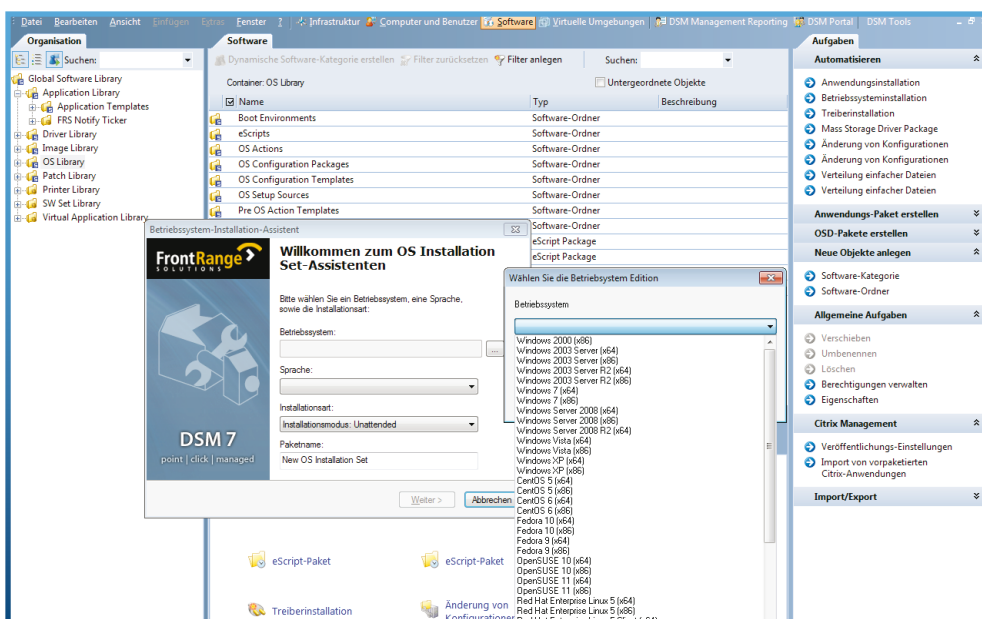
Datei Bearbeiten Ansicht Einfügen Extras Fenster ? Infrastruktur Computer und Benutzer Software Virtuelle Umgebungen DSM Management Reporting DSM Portal DSM Tools

Organisation
Suchen:
Global Software Library
Application Library
Application Templates
FRS Notify Ticker
Driver Library
Image Library
OS Library
Patch Library
Printer Library
SW Set Library
Virtual Application Library

Software
Dynamische Software-Kategorie erstellen Filter zurücksetzen Filter anlegen Suchen:
Container: OS Library
Untergeordnete Objekte

| Name | Typ | Beschreibung |
|---|---|---|
| Boot Environments | Software-Ordner | |
| eScripts | Software-Ordner | |
| OS Actions | Software-Ordner | |
| OS Configuration Packages | Software-Ordner | |
| OS Configuration Templates | Software-Ordner | |
| OS Setup Sources | Software-Ordner | |
| Pre OS Action Templates | Software-Ordner | |
| | Software-Ordner | |
| | eScript Package | |
| | eScript Package | |

Betriebssystem-Installation-Assistent
FrontRange SOLUTIONS
Willkommen zum OS Installation Set-Assistenten
Bitte wählen Sie ein Betriebssystem, eine Sprache, sowie die Installationsart:
Betriebssystem:
...
Sprache:
Installationsart:
Installationsmodus: Unattended
Paketname:
New OS Installation Set
DSM 7
point | click | managed
Weiter >
Abbrechen

Wählen Sie die Betriebsystem Edition
Betriebssystem
Windows 2000 (x86)
Windows 2003 Server (x64)
Windows 2003 Server (x86)
Windows 2003 Server R2 (x64)
Windows 2003 Server R2 (x86)
Windows 7 (x64)
Windows 7 (x86)
Windows Server 2008 (x64)
Windows Server 2008 (x86)
Windows Server 2008 R2 (x64)
Windows Vista (x64)
Windows Vista (x86)
Windows XP (x64)
Windows XP (x86)
CentOS 5 (x64)
CentOS 5 (x86)
CentOS 6 (x64)
CentOS 6 (x86)
Fedora 10 (x64)
Fedora 10 (x86)
Fedora 9 (x64)
Fedora 9 (x86)
OpenSUSE 10 (x64)
OpenSUSE 10 (x86)
OpenSUSE 11 (x64)
OpenSUSE 11 (x86)
Red Hat Enterprise Linux 5 (x64)
Red Hat Enterprise Linux 5 (x86)
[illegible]

eScript-Paket
eScript-Paket
Treiberinstallation
Änderung von Konfigurationen

Aufgaben
Automatisieren
Anwendungsinstallation
Betriebssysteminstallation
Treiberinstallation
Mass Storage Driver Package
Änderung von Konfigurationen
Änderung von Konfigurationen
Verteilung einfacher Dateien
Verteilung einfacher Dateien
Anwendungs-Paket erstellen
OSD-Pakete erstellen
Neue Objekte anlegen
Software-Kategorie
Software-Ordner
Allgemeine Aufgaben
Verschieben
Umbenennen
Löschen
Berechtigungen verwalten
Eigenschaften
Citrix Management
Veröffentlichungs-Einstellungen
Import von vorpaketierten Citrix-Anwendungen
Import/Export